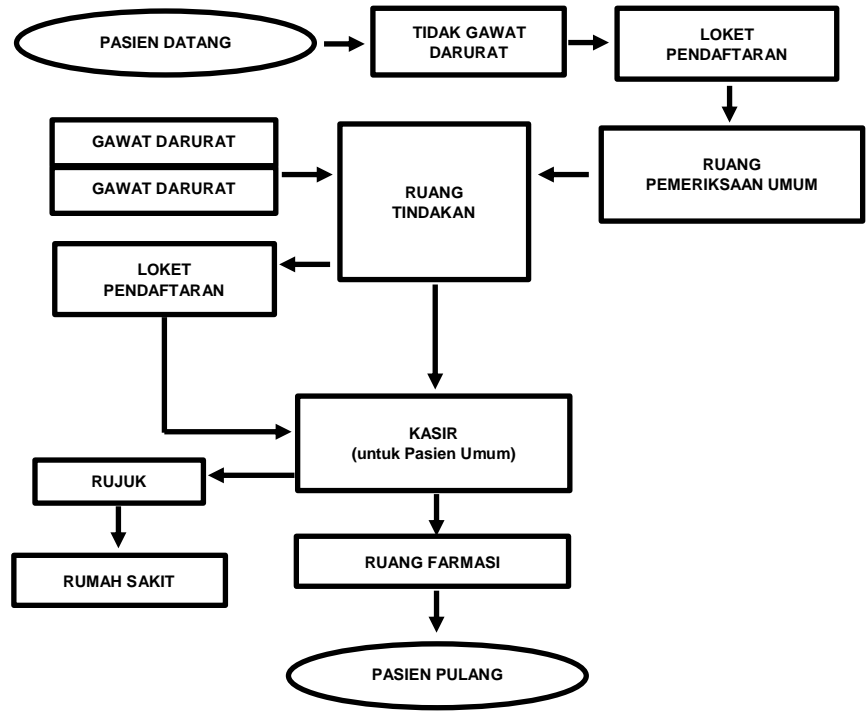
PASIEN DATANG

TIDAK GAWAT DARURAT

LOKET PENDAFTARAN

GAWAT DARURAT

GAWAT DARURAT

RUANG TINDAKAN

RUANG PEMERIKSAAN UMUM

LOKET PENDAFTARAN

KASIR (untuk Pasien Umum)

RUJUK

RUMAH SAKIT

RUANG FARMASI

PASIEN PULANG